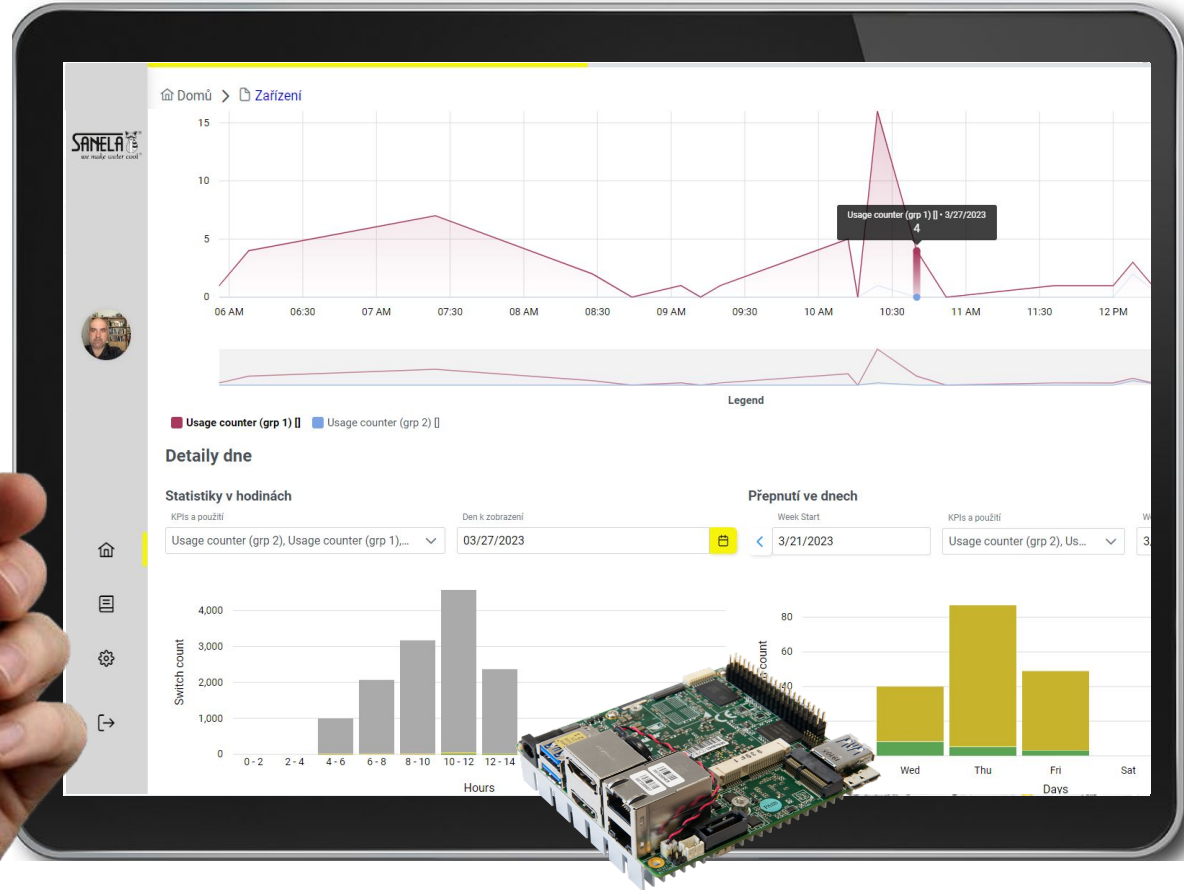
Domů > Zařízení

SANELA
we make water cool

15
10
5
0
06 AM 06:30 07 AM 07:30 08 AM 08:30 09 AM 09:30 10 AM 10:30 11 AM 11:30 12 PM

Usage counter (grp 1) [] • 3/27/2023
4

Legend

Usage counter (grp 1) [] Usage counter (grp 2) []

Detaily dne

Statistiky v hodinách

KPIs a použití
Usage counter (grp 2), Usage counter (grp 1),...

Den k zobrazení
03/27/2023

Přepnutí ve dnech

Week Start
3/21/2023

KPIs a použití
Usage counter (grp 2), Us...

4,000
3,000
2,000
1,000
0
Switch count
0 - 2 2 - 4 4 - 6 6 - 8 8 - 10 10 - 12 12 - 14
Hours

80
60
count
Wed Thu Fri Sat
Days